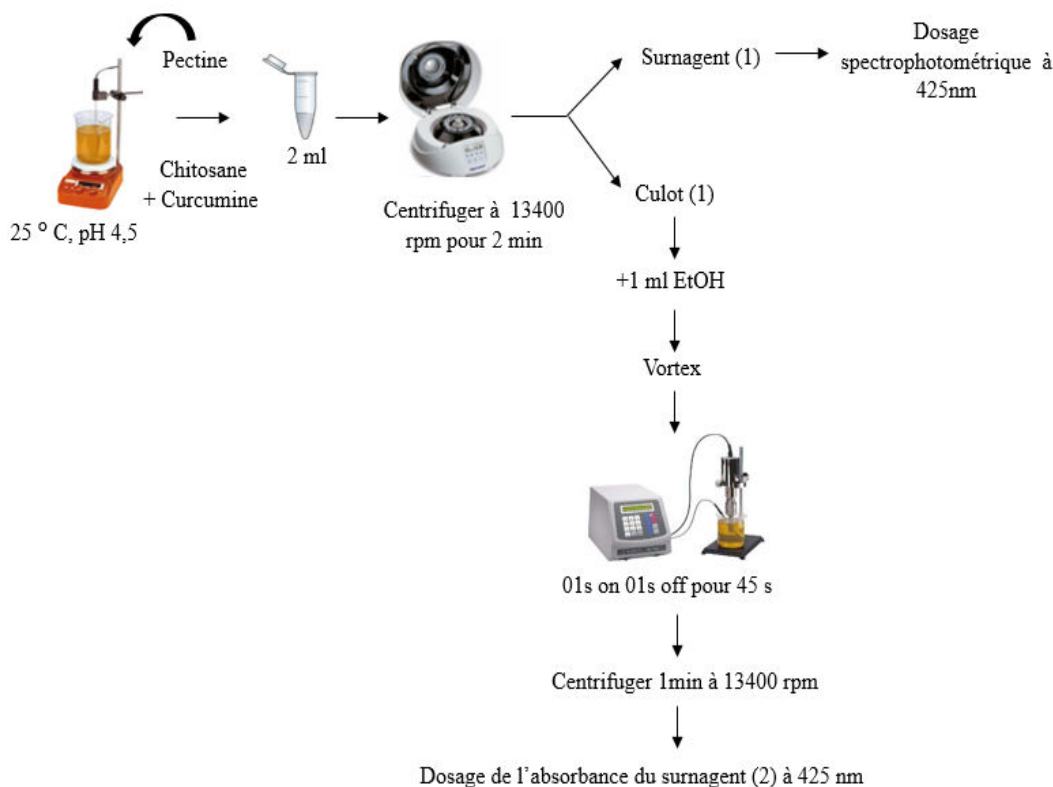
Pectine

Chitosane + Curcumine

25 ° C, pH 4,5

2 ml

Centrifuger à 13400 rpm pour 2 min

Surnagent (1)

Dosage spectrophotométrique à 425nm

Culot (1)

+1 ml EtOH

Vortex

01s on 01s off pour 45 s

Centrifuger 1min à 13400 rpm

Dosage de l'absorbance du surnagent (2) à 425 nm